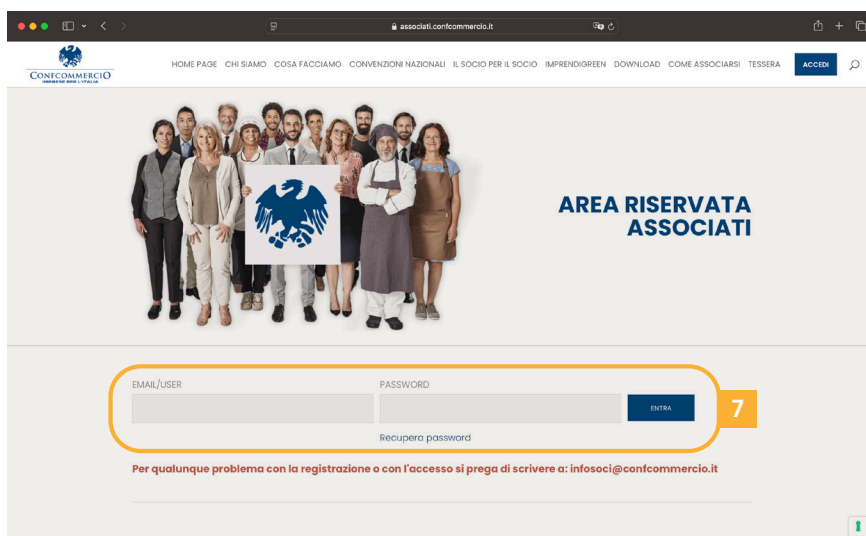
associati.confcommercio.it

CONFCOMMERCIO
IMPRESE PER L'ITALIA

HOME PAGE CHI SIAMO COSA FACCIAMO CONVENZIONI NAZIONALI IL SOCIO PER IL SOCIO IMPRENDIGREEN DOWNLOAD COME ASSOCIARSI TESSERA ACCEDI

AREA RISERVATA ASSOCIATI

EMAIL/USER

PASSWORD

ENTRA

7

Recupera password

Per qualunque problema con la registrazione o con l'accesso si prega di scrivere a: infosoci@confcommercio.it